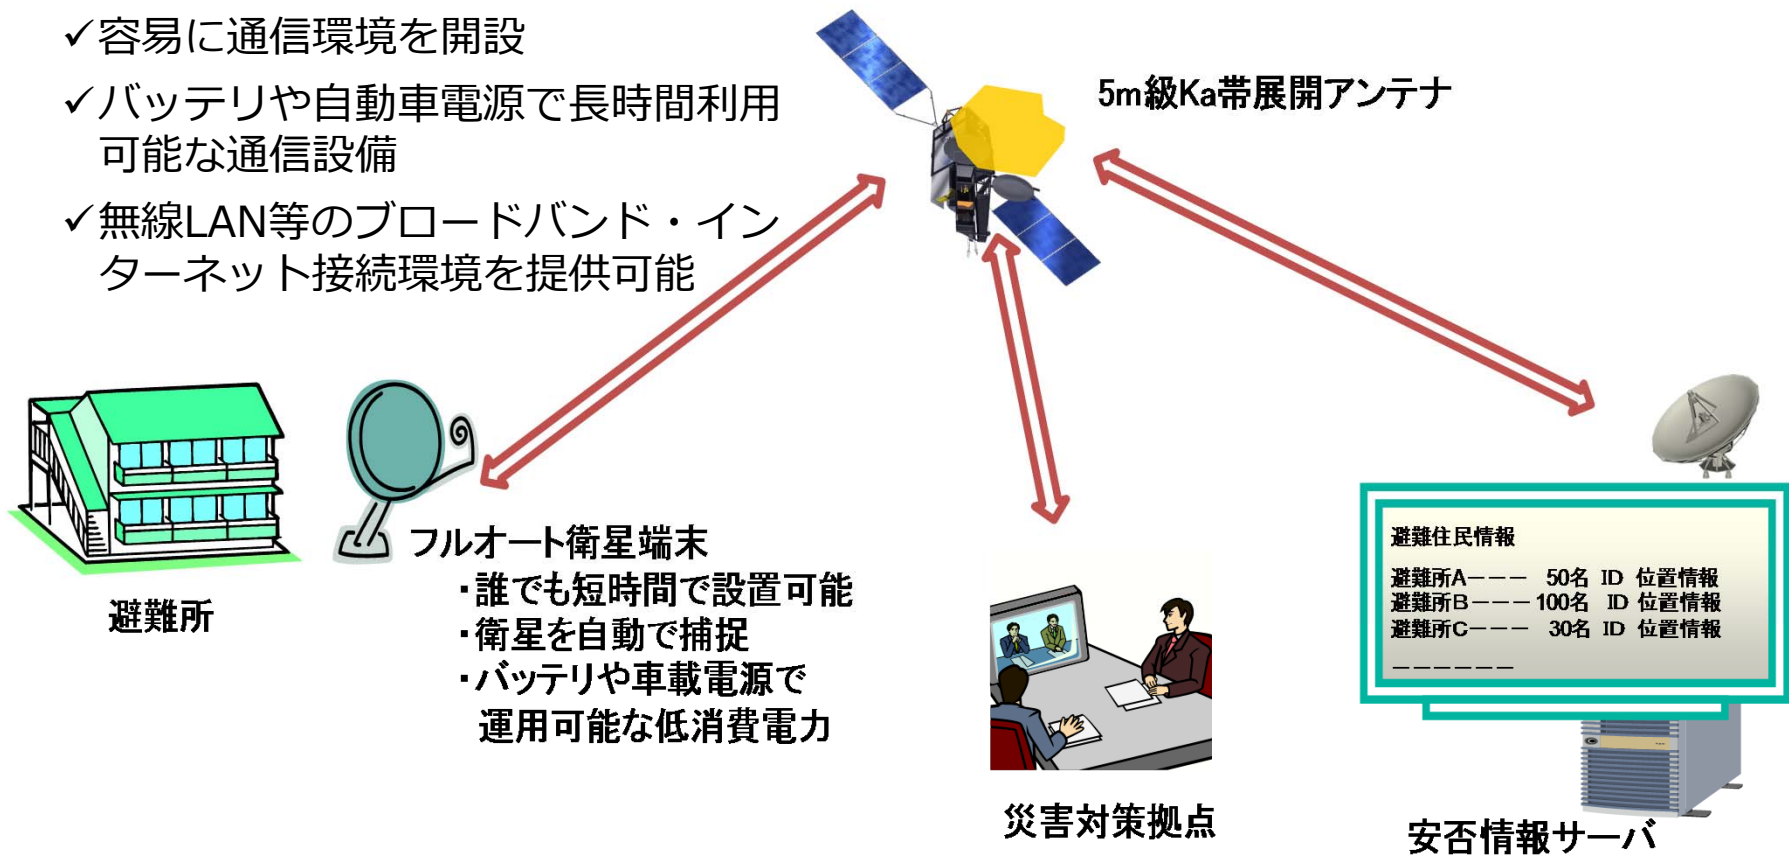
✓容易に通信環境を開設

✓バッテリや自動車電源で長時間利用可能な通信設備

✓無線LAN等のブロードバンド・インターネット接続環境を提供可能

5m級Ka帯展開アンテナ

避難所

フルオート衛星端末
・誰でも短時間で設置可能
・衛星を自動で捕捉
・バッテリや車載電源で運用可能な低消費電力

災害対策拠点

避難住民情報

| 避難所A――― | 50名 | ID | 位置情報 |
|---|---|---|---|
| 避難所B――― | 100名 | ID | 位置情報 |
| 避難所C――― | 30名 | ID | 位置情報 |

――――――

安否情報サーバ